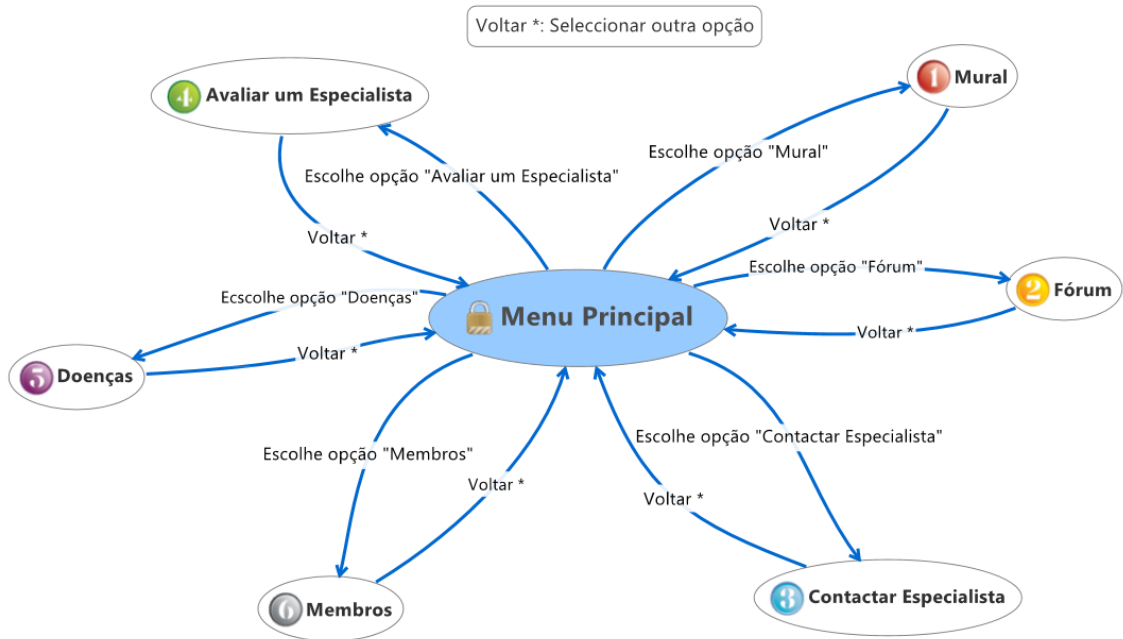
Voltar *: Seleccionar outra opção

4 Avaliar um Especialista

1 Mural

Escolhe opção "Mural"

Escolhe opção "Avaliar um Especialista"

Voltar *

Voltar *

Escolhe opção "Fórum"

2 Fórum

Ecscolhe opção "Doenças"

Menu Principal

Voltar *

Voltar *

5 Doenças

Escolhe opção "Contactar Especialista"

Escolhe opção "Membros"

Voltar *

Voltar *

6 Membros

3 Contactar Especialista